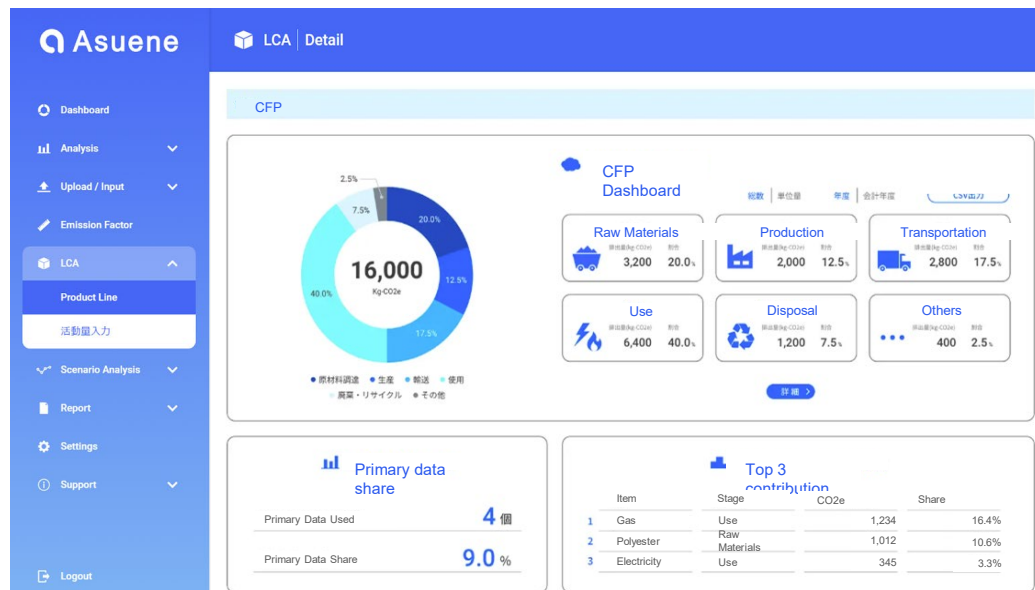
Asuene

LCA | Detail

Dashboard
Analysis
Upload / Input
Emission Factor
LCA
Product Line
活動量入力
Scenario Analysis
Report
Settings
Support
Logout

CFP

2.5%
7.5%
20.0%
12.5%
40.0%
17.5%
16,000
Kg-CO2e

● 原材料調達 ● 生産 ● 輸送 ● 使用
● 廃棄・リサイクル ● その他

CFP Dashboard

総数 | 単位量 年度 | 会計年度 CSV出力

Raw Materials
排出量(kg-CO2e) 割合
3,200 20.0%

Production
排出量(kg-CO2e) 割合
2,000 12.5%

Transportation
排出量(kg-CO2e) 割合
2,800 17.5%

Use
排出量(kg-CO2e) 割合
6,400 40.0%

Disposal
排出量(kg-CO2e) 割合
1,200 7.5%

Others
排出量(kg-CO2e) 割合
400 2.5%

詳細 >

Primary data share

Primary Data Used 4 個
Primary Data Share 9.0 %

Top 3 contribution

| | Item | Stage | CO2e | Share |
|---|---|---|---|---|
| 1 | Gas | Use | 1,234 | 16.4% |
| 2 | Polyester | Raw Materials | 1,012 | 10.6% |
| 3 | Electricity | Use | 345 | 3.3% |